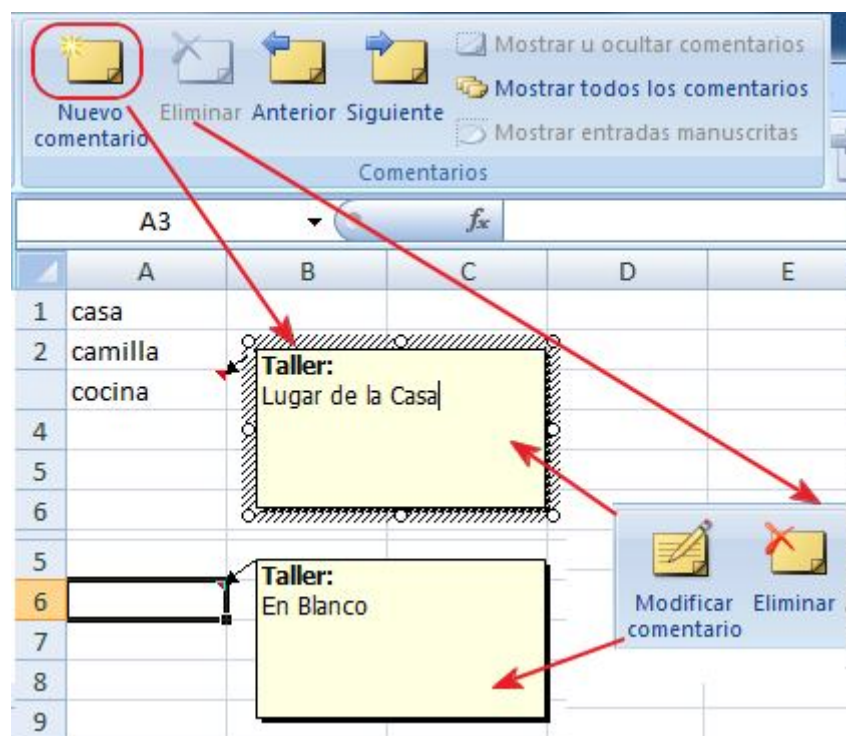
Nuevo comentario
Eliminar
Anterior
Siguiente
Mostrar u ocultar comentarios
Mostrar todos los comentarios
Mostrar entradas manuscritas
Comentarios

A3
$f_x$

| | A | B | C | D | E |
|---|---|---|---|---|---|
| 1 | casa | | | | |
| 2 | camilla | | | | |
| | cocina | | | | |
| 4 | | | | | |
| 5 | | | | | |
| 6 | | | | | |

Taller:
Lugar de la Casa

| | A |
|---|---|
| 5 | |
| 6 | |
| 7 | |
| 8 | |
| 9 | |

Taller:
En Blanco

Modificar comentario
Eliminar